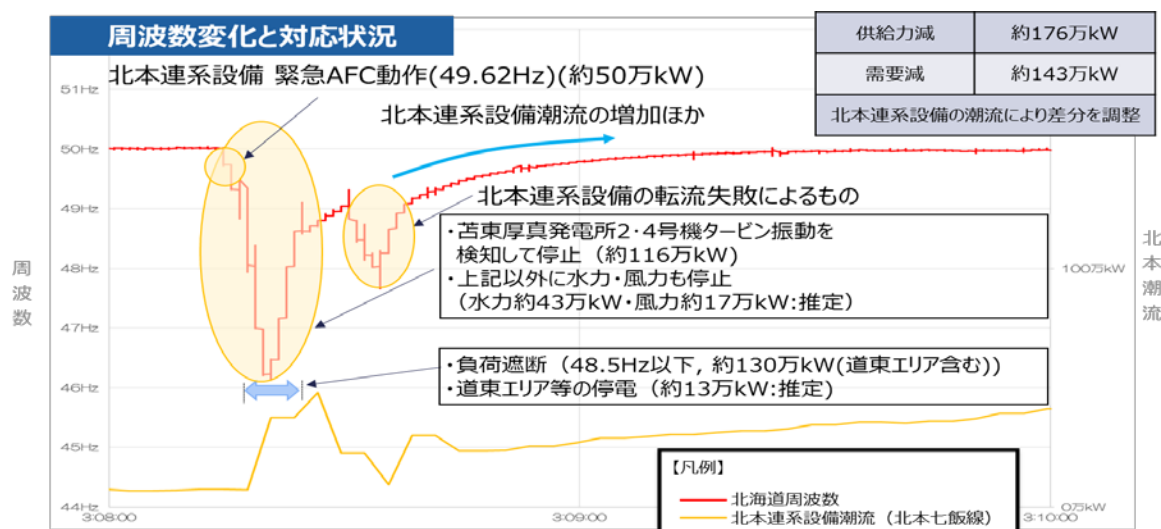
周波数変化と対応状況

| 供給力減 | 約176万kW |
|---|---|
| 需要減 | 約143万kW |
| 北本連系設備の潮流により差分を調整 | |

北本連系設備 緊急AFC動作(49.62Hz)(約50万kW)

北本連系設備潮流の増加ほか

北本連系設備の転流失敗によるもの

・苫東厚真発電所2・4号機タービン振動を検知して停止（約116万kW）
・上記以外に水力・風力も停止（水力約43万kW・風力約17万kW:推定）

・負荷遮断（48.5Hz以下，約130万kW(道東エリア含む)）
・道東エリア等の停電（約13万kW:推定）

51Hz
50Hz
49Hz
48Hz
47Hz
46Hz
45Hz
44Hz

周波数

100万kW
0万kW

北本潮流

3:08:00
3:09:00
3:10:00

【凡例】
北海道周波数
北本連系設備潮流（北本七飯線）